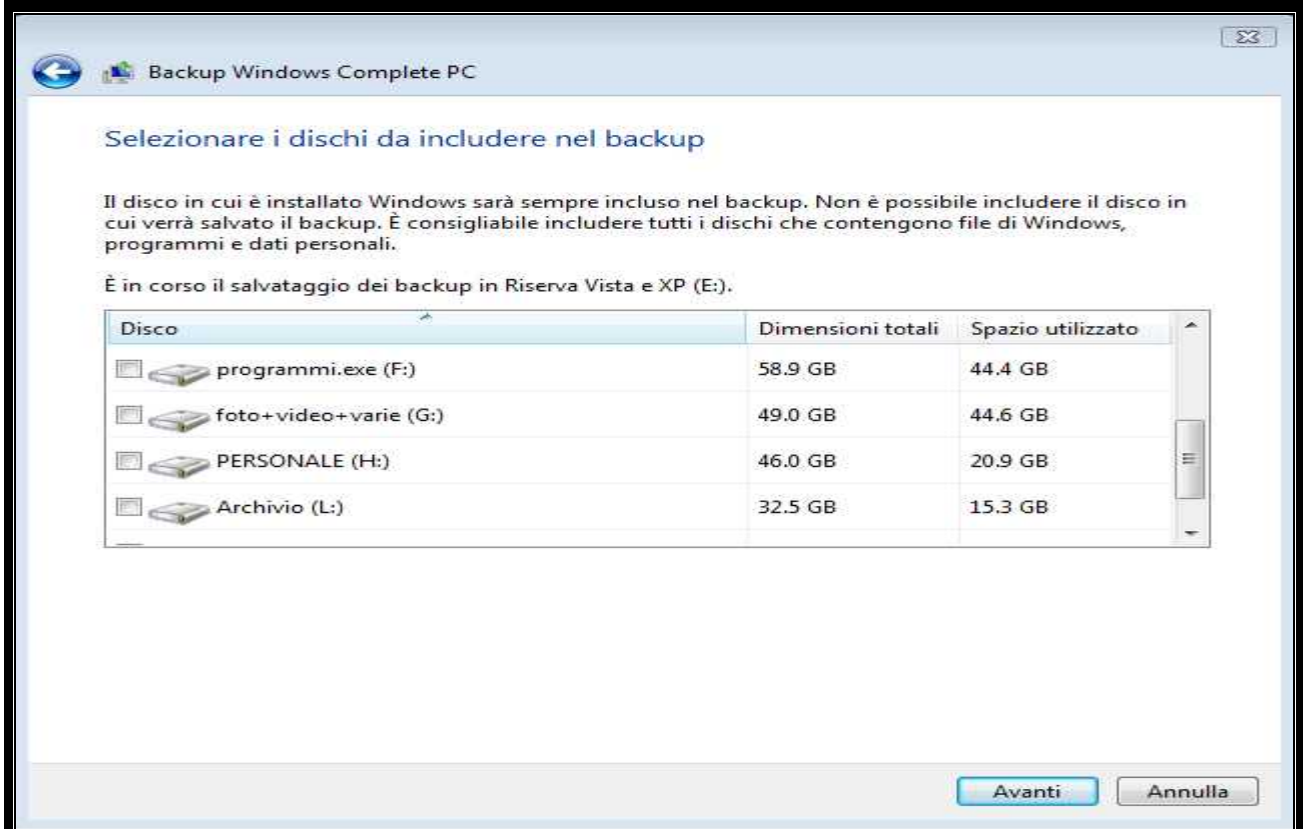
Backup Windows Complete PC

Selezionare i dischi da includere nel backup

Il disco in cui è installato Windows sarà sempre incluso nel backup. Non è possibile includere il disco in cui verrà salvato il backup. È consigliabile includere tutti i dischi che contengono file di Windows, programmi e dati personali.

È in corso il salvataggio dei backup in Riserva Vista e XP (E:).

| Disco | Dimensioni totali | Spazio utilizzato |
|---|---|---|
| programmi.exe (F:) | 58.9 GB | 44.4 GB |
| foto+video+varie (G:) | 49.0 GB | 44.6 GB |
| PERSONALE (H:) | 46.0 GB | 20.9 GB |
| Archivio (L:) | 32.5 GB | 15.3 GB |

Avanti
Annulla